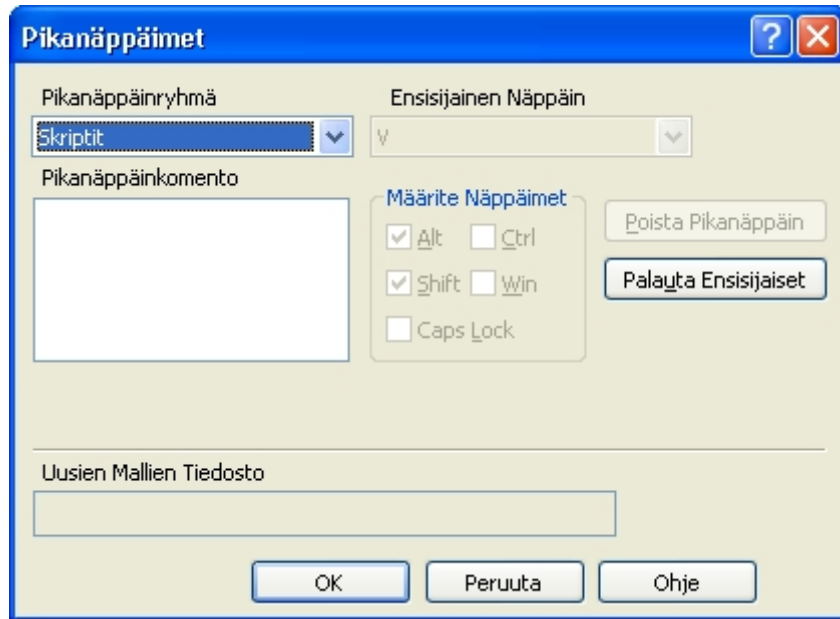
Pikanäppäimet

?

Pikanäppäinryhmä

Skriptit

Ensisijainen Näppäin

V

Pikanäppäinkomento

Määrite Näppäimet

Alt

Ctrl

Shift

Win

Caps Lock

Poista Pikanäppäin

Palauta Ensisijaiset

Uusien Mallien Tiedosto

OK

Peruuta

Ohje